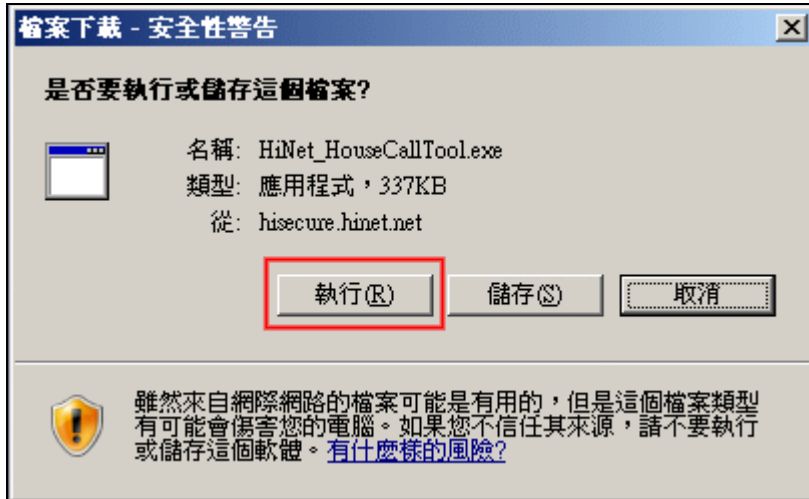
檔案下載 - 安全性警告

X

是否要執行或儲存這個檔案?

名稱: HiNet_HouseCallTool.exe
類型: 應用程式,337KB
從: hisecure.hinet.net

執行(R)

儲存(S)

取消

雖然來自網際網路的檔案可能是有用的,但是這個檔案類型有可能會傷害您的電腦。如果您不信任其來源,請不要執行或儲存這個軟體。有什麼樣的風險?